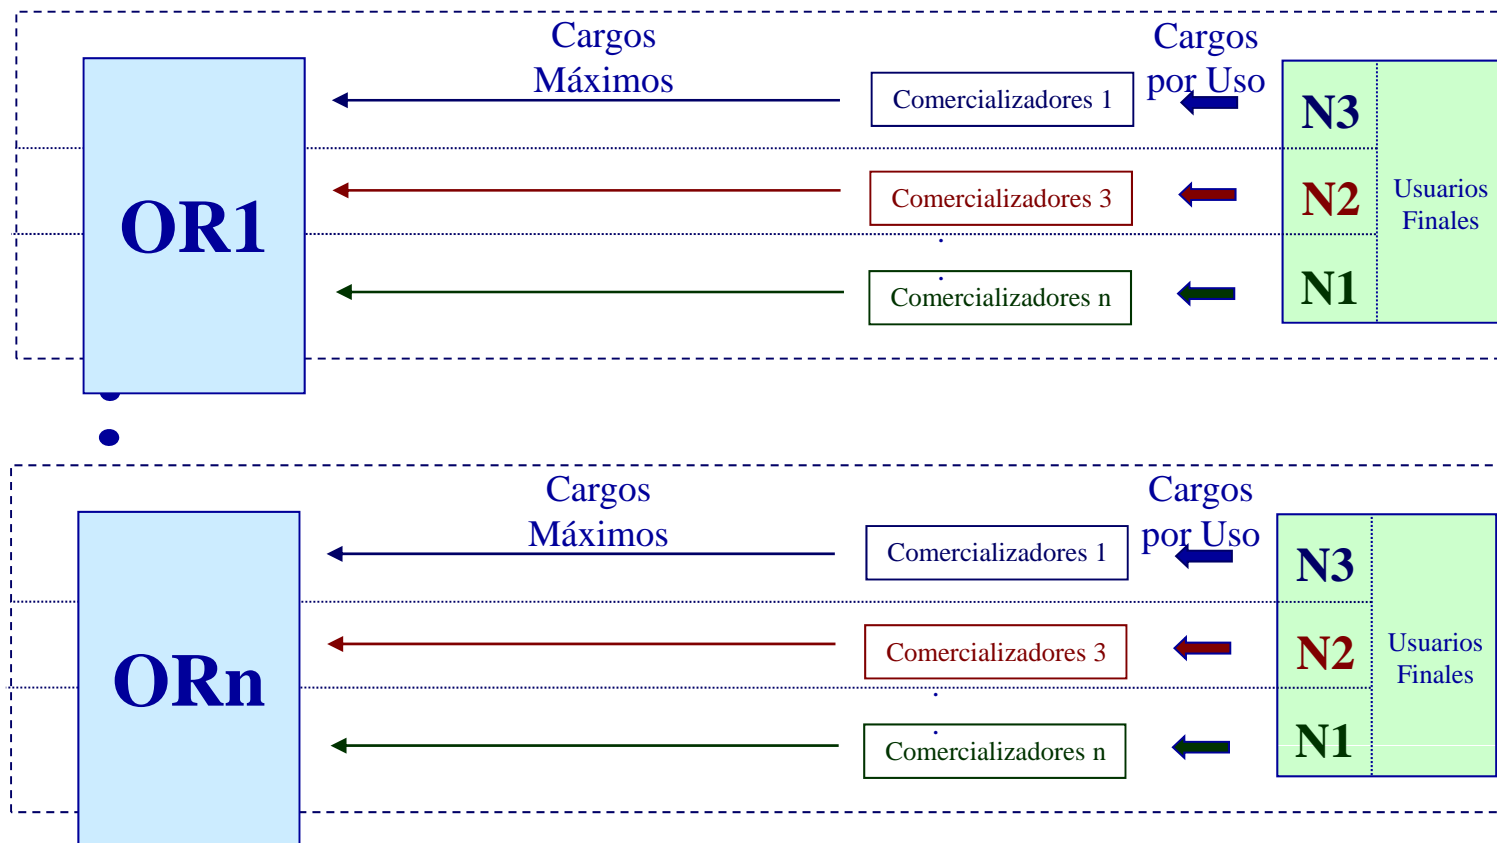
Cargos Máximos

Cargos por Uso

OR1

Comercializadores 1

Comercializadores 3

Comercializadores n

N3

N2

N1

Usuarios Finales

Cargos Máximos

Cargos por Uso

ORn

Comercializadores 1

Comercializadores 3

Comercializadores n

N3

N2

N1

Usuarios Finales